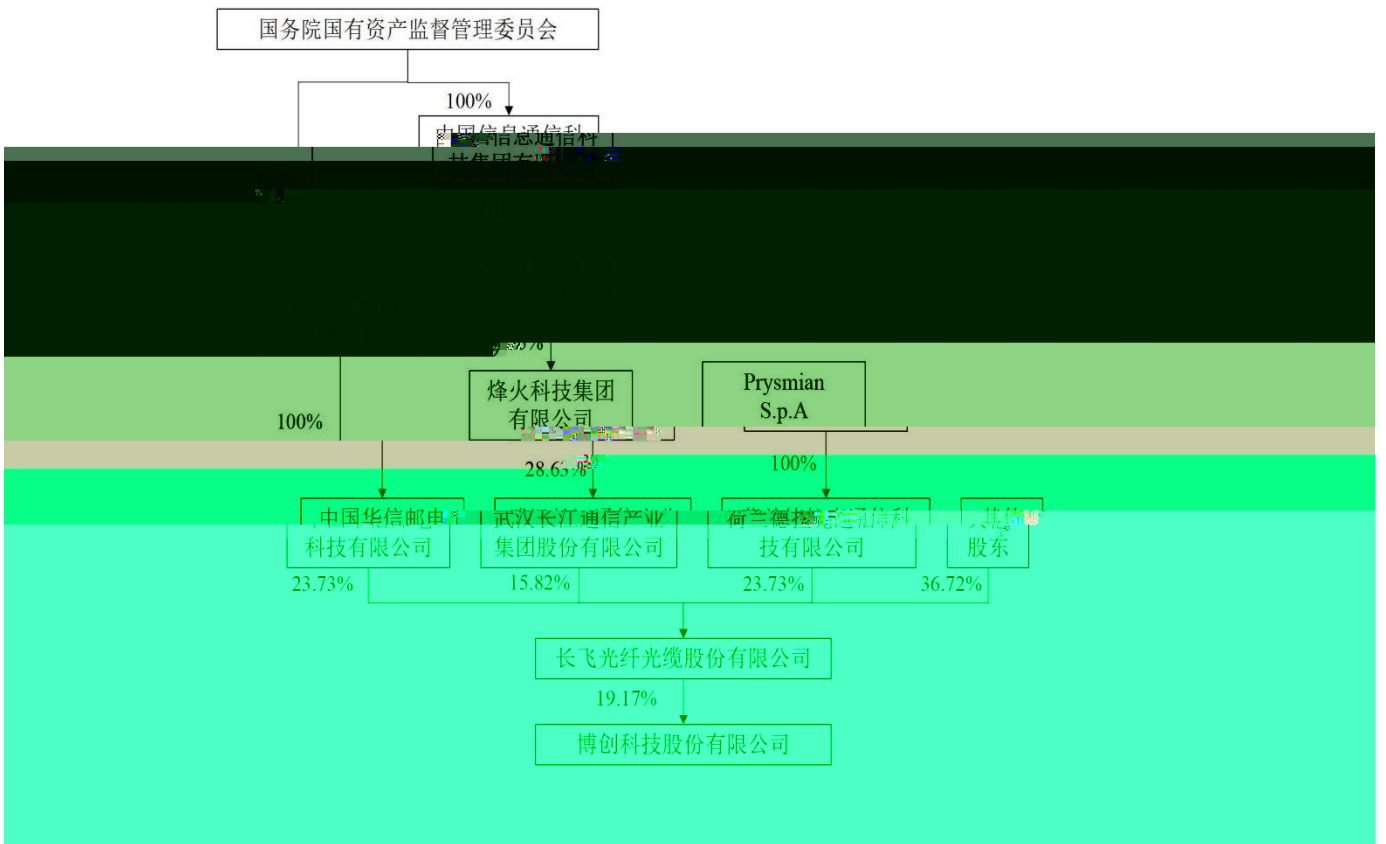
国务院国有资产监督管理委员会

100%

中国信息通信科
技集团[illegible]

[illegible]

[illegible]%

烽火科技集团
有限公司

Prysmian
S.p.A

100%

28.6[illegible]%

100%

中国华信邮电
科技有限公司

武汉长江通信产业
集团股份有限公司

荷兰德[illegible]信科
技有限公司

其他
股东

23.73%

15.82%

23.73%

36.72%

长飞光纤光缆股份有限公司

19.17%

博创科技股份有限公司